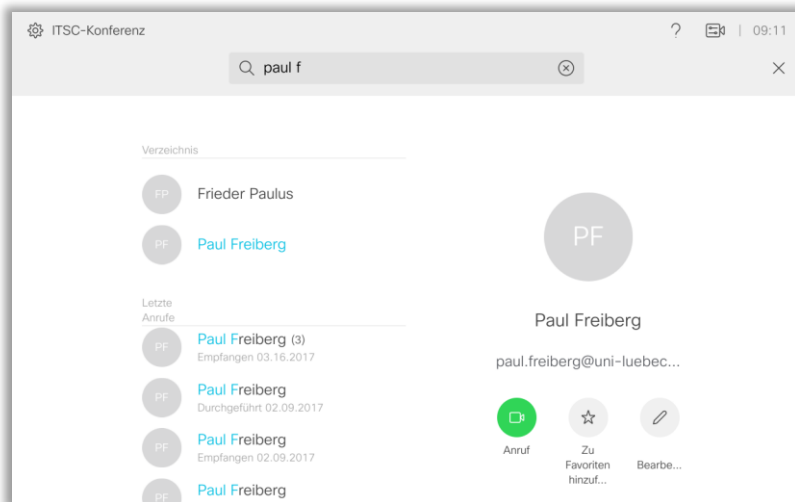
ITSC-Konferenz

? | 09:11

paul f

Verzeichnis

FP Frieder Paulus

PF Paul Freiberg

Letzte Anrufe

PF Paul Freiberg (3)
Empfangen 03.16.2017

PF Paul Freiberg
Durchgeführt 02.09.2017

PF Paul Freiberg
Empfangen 02.09.2017

PF Paul Freiberg

PF

Paul Freiberg

paul.freiberg@uni-luebec...

Anruf

Zu Favoriten hinzuf...

Bearbe...